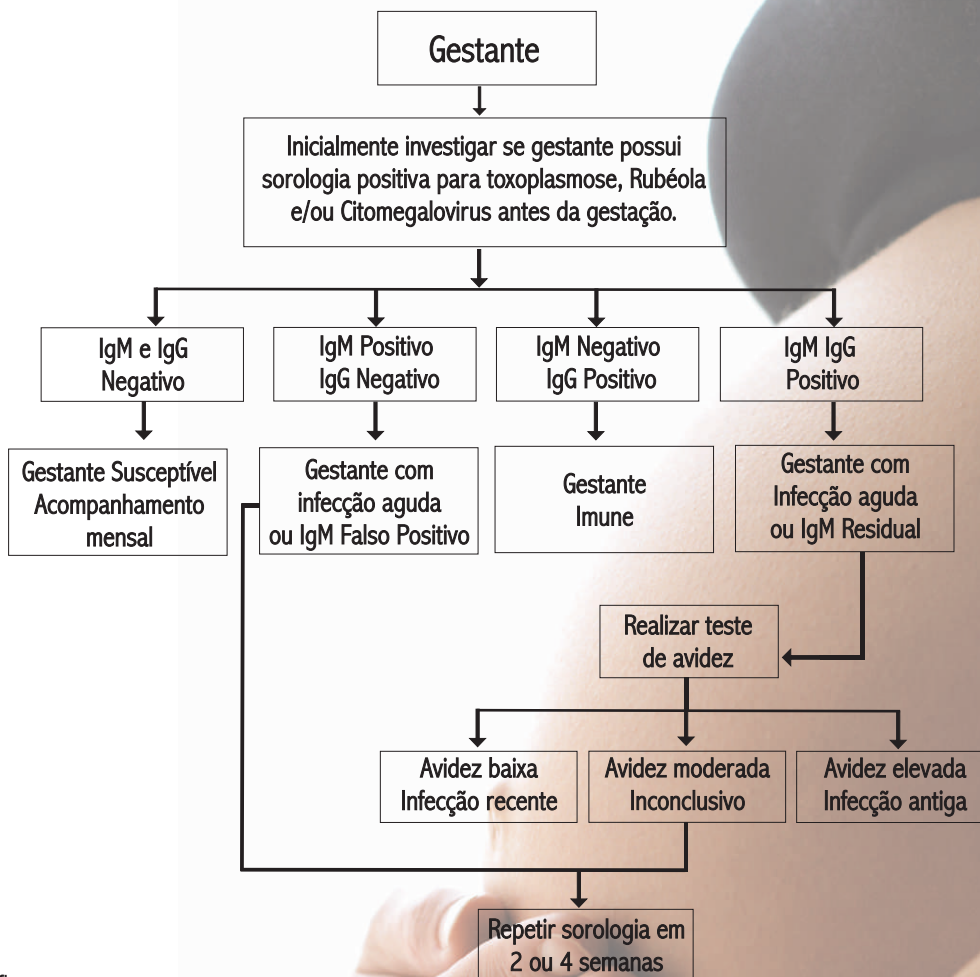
Gestante

Inicialmente investigar se gestante possui sorologia positiva para toxoplasmose, Rubéola e/ou Citomegalovirus antes da gestação.

IgM e IgG Negativo

IgM Positivo IgG Negativo

IgM Negativo IgG Positivo

IgM IgG Positivo

Gestante Susceptível Acompanhamento mensal

Gestante com infecção aguda ou IgM Falso Positivo

Gestante Imune

Gestante com Infecção aguda ou IgM Residual

Realizar teste de avidez

Avidez baixa Infecção recente

Avidez moderada Inconclusivo

Avidez elevada Infecção antiga

Repetir sorologia em 2 ou 4 semanas